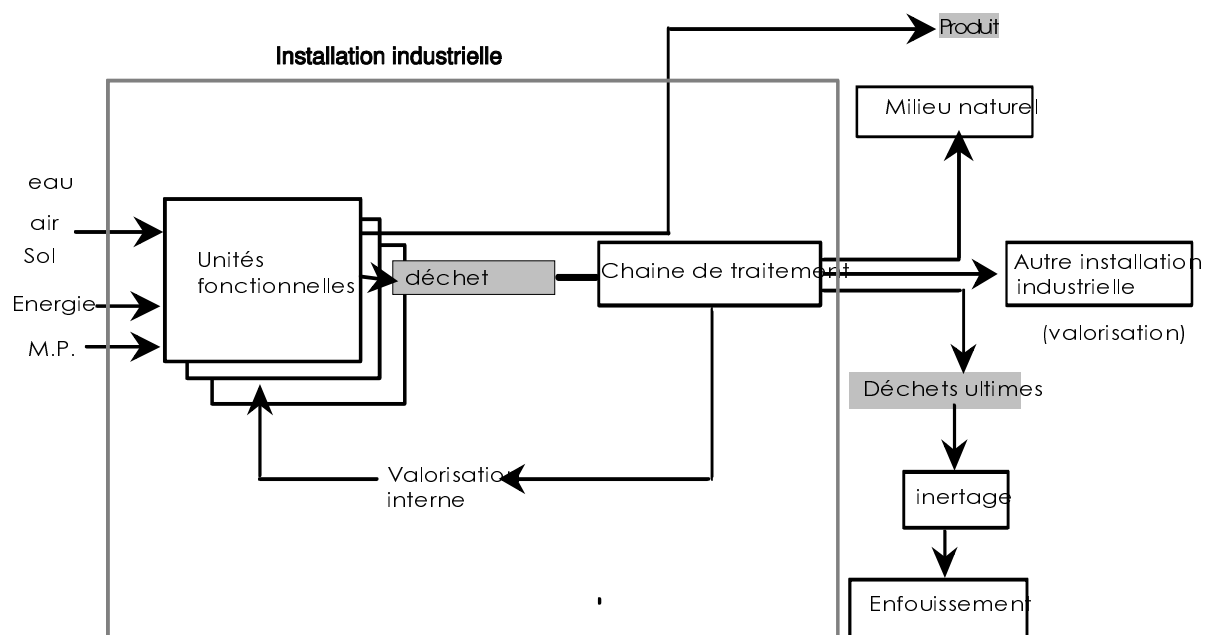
Produit

Installation industrielle

Milieu naturel

eau

air

Sol

Energie

M.P.

Unités fonctionnelles

déchet

Chaine de traitement

Autre installation industrielle

(valorisation)

Déchets ultimes

Valorisation interne

inertage

Enfouissement